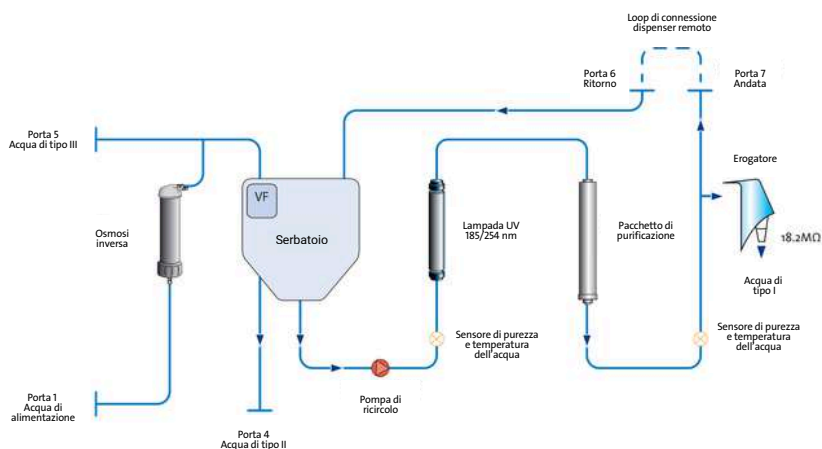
Loop di connessione dispenser remoto

Porta 6
Ritorno

Porta 7
Andata

Porta 5
Acqua di tipo III

VF

Serbatoio

Osmosi inversa

Lampada UV 185/254 nm

Pacchetto di purificazione

Erogatore

18.2MΩ

Acqua di tipo I

Sensore di purezza e temperatura dell'acqua

Sensore di purezza e temperatura dell'acqua

Porta 1
Acqua di alimentazione

Pompa di ricircolo

Porta 4
Acqua di tipo II